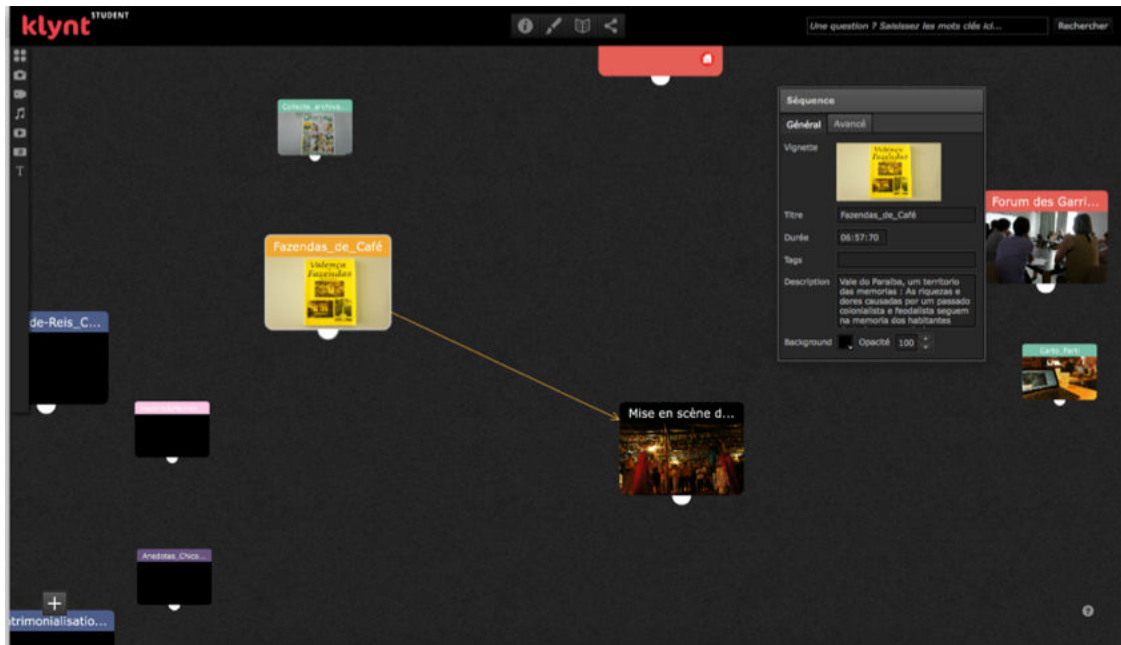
klynt STUDENT

Une question ? Saisissez les mots clés ici... Rechercher

Collecte_archive...

Fazendas_de_Café

Valença Fazendas

de-Reis_C...

Anedotas_Chico...

trimonialisatio...

Mise en scène d...

Séquence

Général Avancé

Vignette

Titre Fazendas_de_Café

Durée 06:57:70

Tags

Description Vale do Paraíba, um territorio das memorias : As riquezas e dores causadas por um passado colonialista e feodalista seguem na memoria dos habitantes

Background Opacité 100

Forum des Garri...

Carto_Part...